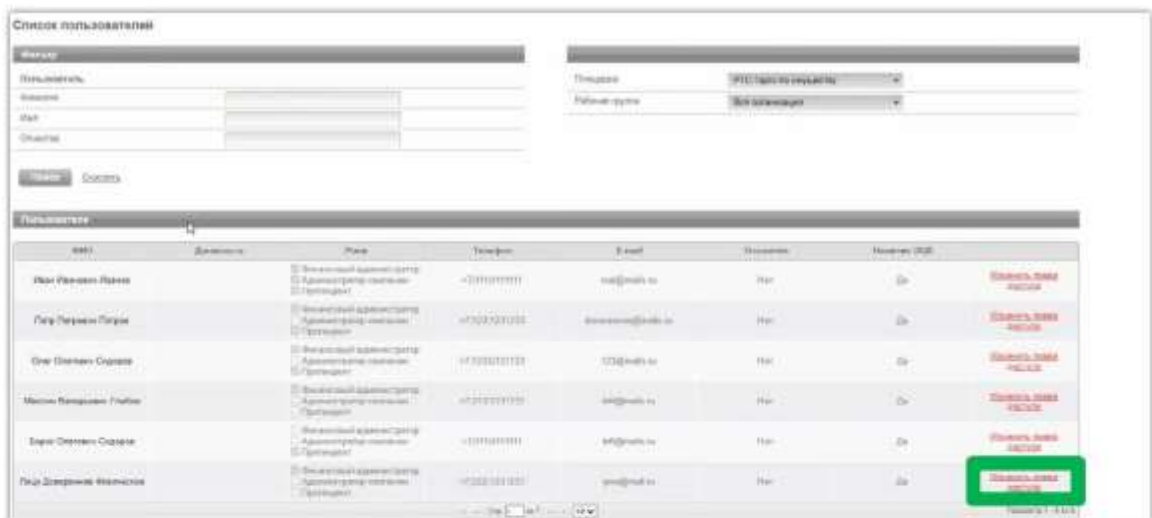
Список пользователей

Фильтр

Пользователь

Фамилия

Имя

Отчество

Найти Очистить

Площадка

РТС-тендер по имуществу

Рабочая группа

Вся организация

Пользователи

| ФИО | Должность | Роли | Телефон | E-mail | Уполномочен | Наличие ЭЦП | |
|---|---|---|---|---|---|---|---|
| Иван Иванович Иванов | | Финансовый администратор Администратор компании Претендент | +7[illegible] | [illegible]@mail.ru | Нет | Да | Изменить права доступа |
| Петр Петрович Петров | | Финансовый администратор Администратор компании Претендент | +7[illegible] | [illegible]@mail.ru | Нет | Да | Изменить права доступа |
| Олег Олегович Сидоров | | Финансовый администратор Администратор компании Претендент | +7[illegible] | 123@mail.ru | Нет | Да | Изменить права доступа |
| Максим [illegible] Глебов | | Финансовый администратор Администратор компании Претендент | +7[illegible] | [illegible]@mail.ru | Нет | Да | Изменить права доступа |
| Борис Олегович Сидоров | | Финансовый администратор Администратор компании Претендент | +7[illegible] | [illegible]@mail.ru | Нет | Да | Изменить права доступа |
| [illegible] | | Финансовый администратор Администратор компании Претендент | +7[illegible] | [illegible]@mail.ru | Нет | Да | Изменить права доступа |

Стр 1 из 1

Показано 1 - 6 из 6